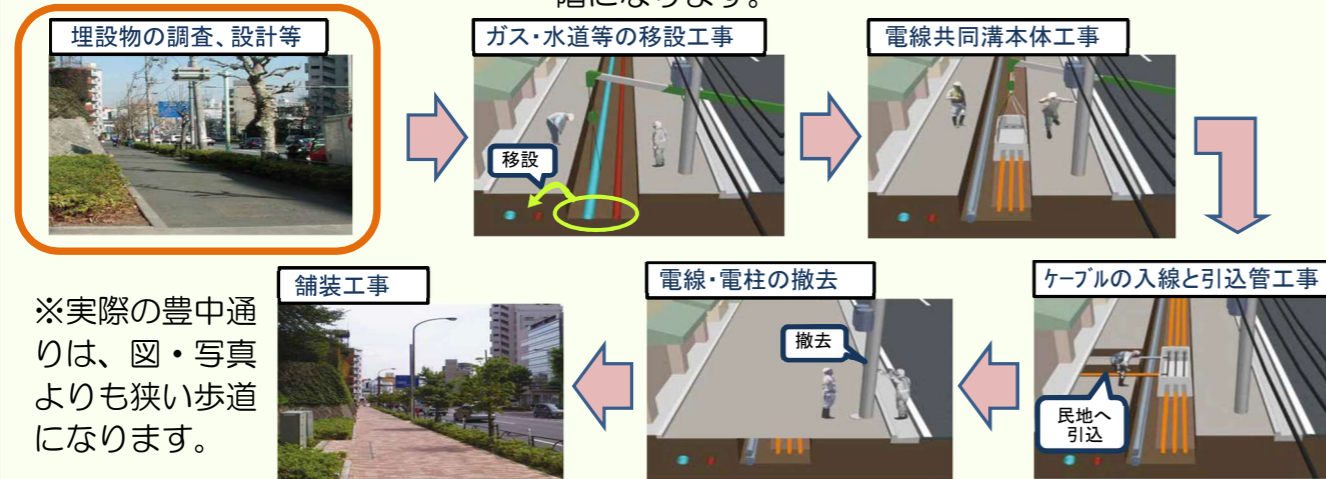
階になります。

埋設物の調査、設計等

ガス・水道等の移設工事

移設

電線共同溝本体工事

ケーブルの入線と引込管工事

民地へ引込

電線・電柱の撤去

撤去

舗装工事

※実際の豊中通りは、図・写真よりも狭い歩道になります。